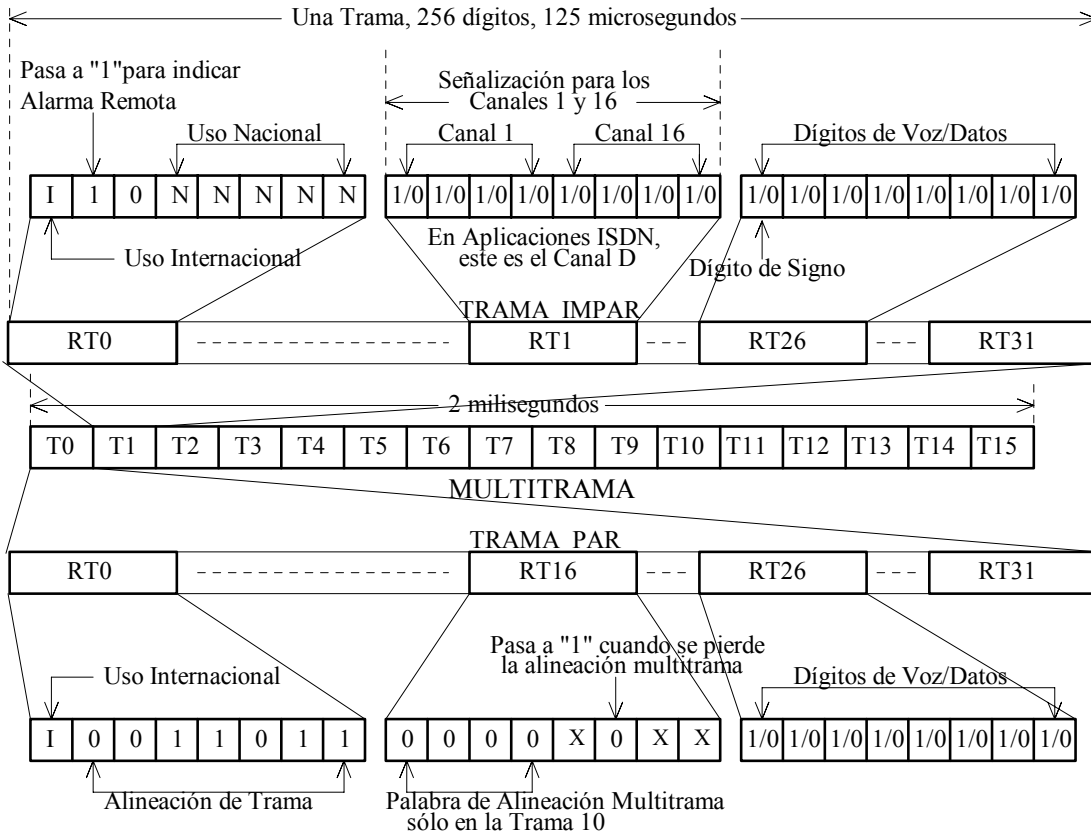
Una Trama, 256 dígitos, 125 microsegundos

Pasa a "1"para indicar Alarma Remota

Uso Nacional

| I | 1 | 0 | N | N | N | N | N |
|---|---|---|---|---|---|---|---|

Uso Internacional

Señalización para los Canales 1 y 16

Canal 1

Canal 16

| 1/0 | 1/0 | 1/0 | 1/0 | 1/0 | 1/0 | 1/0 | 1/0 |
|---|---|---|---|---|---|---|---|

En Aplicaciones ISDN, este es el Canal D

Dígitos de Voz/Datos

| 1/0 | 1/0 | 1/0 | 1/0 | 1/0 | 1/0 | 1/0 | 1/0 |
|---|---|---|---|---|---|---|---|

Dígito de Signo

TRAMA IMPAR

| RT0 | - - - - - - - - - - - - - - - | RT1 | - - - | RT26 | - - - | RT31 |
|---|---|---|---|---|---|---|

2 milisegundos

| T0 | T1 | T2 | T3 | T4 | T5 | T6 | T7 | T8 | T9 | T10 | T11 | T12 | T13 | T14 | T15 |
|---|---|---|---|---|---|---|---|---|---|---|---|---|---|---|---|

MULTITRAMA

TRAMA PAR

| RT0 | - - - - - - - - - - - - - - - | RT16 | - - - | RT26 | - - - | RT31 |
|---|---|---|---|---|---|---|

Uso Internacional

| I | 0 | 0 | 1 | 1 | 0 | 1 | 1 |
|---|---|---|---|---|---|---|---|

Alineación de Trama

Pasa a "1" cuando se pierde la alineación multitrama

| 0 | 0 | 0 | 0 | X | 0 | X | X |
|---|---|---|---|---|---|---|---|

Palabra de Alineación Multitrama sólo en la Trama 10

Dígitos de Voz/Datos

| 1/0 | 1/0 | 1/0 | 1/0 | 1/0 | 1/0 | 1/0 | 1/0 |
|---|---|---|---|---|---|---|---|